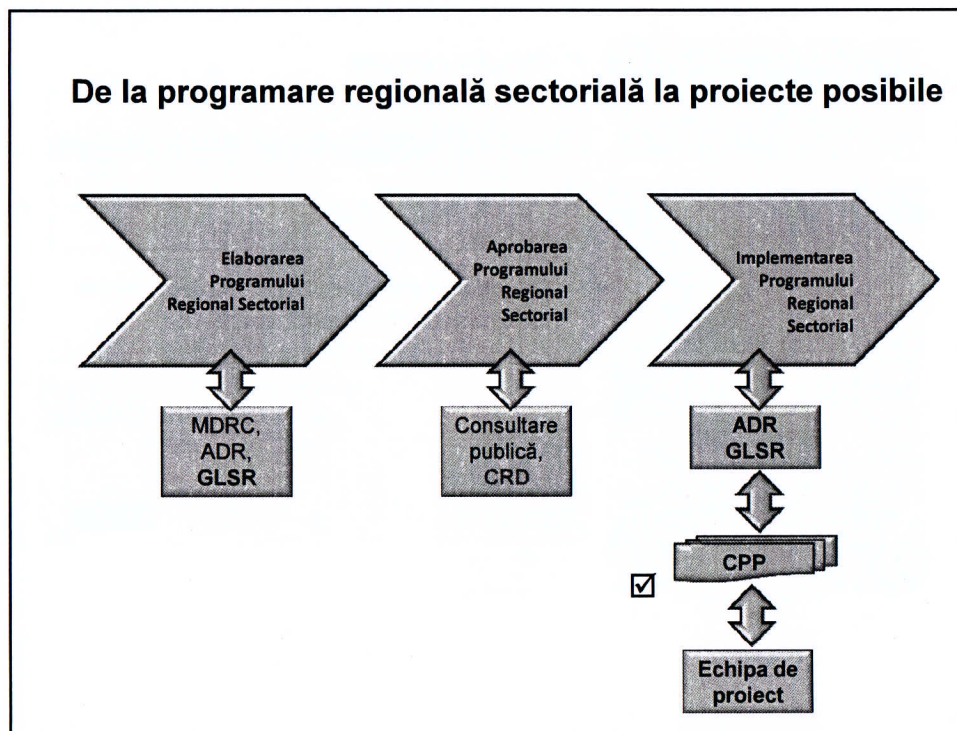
De la programare regională sectorială la proiecte posibile

Elaborarea Programului Regional Sectorial

Aprobarea Programului Regional Sectorial

Implementarea Programului Regional Sectorial

MDRC, ADR, GLSR

Consultare publică, CRD

ADR GLSR

☑

CPP

Echipa de proiect